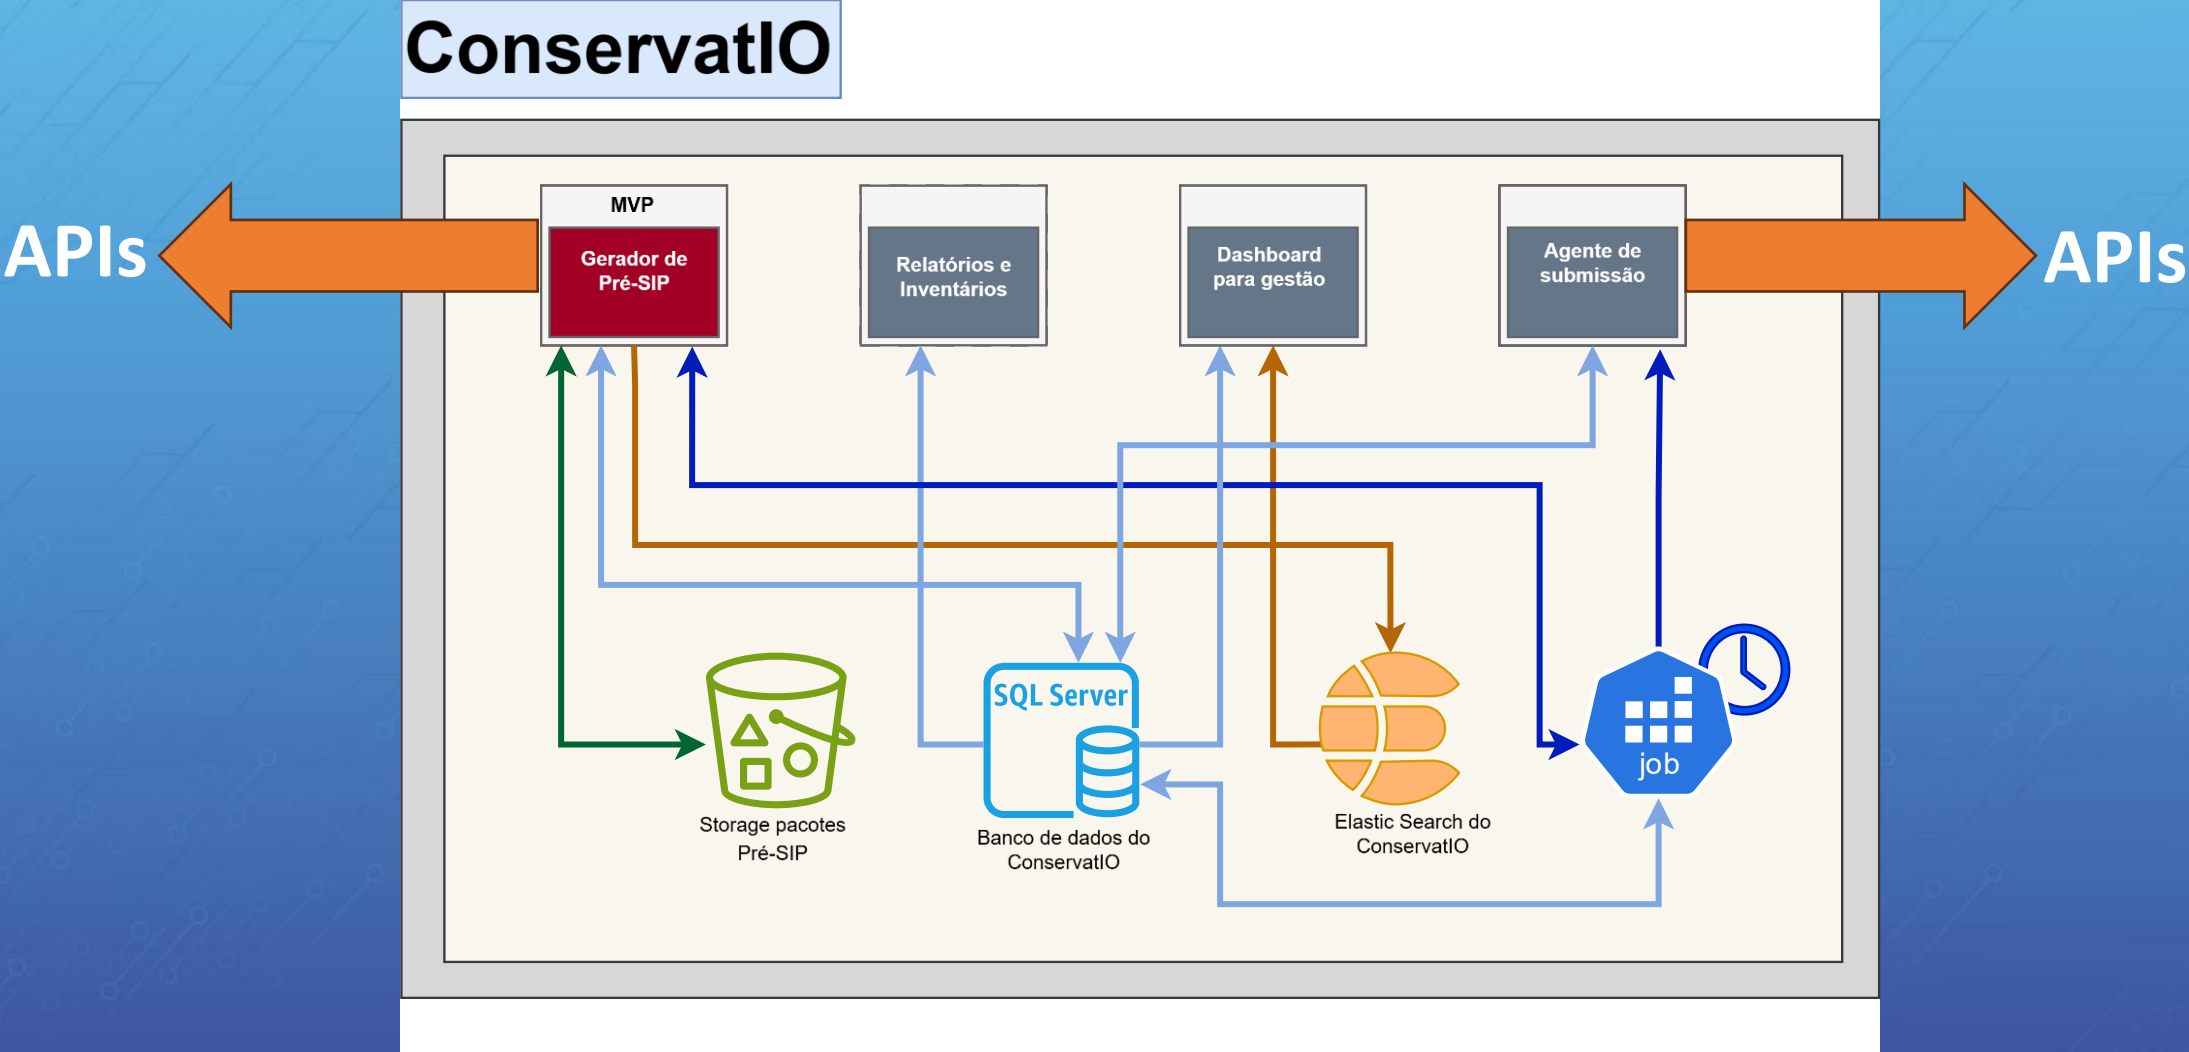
ConservatIO

APIs

MVP

Gerador de Pré-SIP

Relatórios e Inventários

Dashboard para gestão

Agente de submissão

APIs

SQL Server

job

Storage pacotes Pré-SIP

Banco de dados do ConservatIO

Elastic Search do ConservatIO